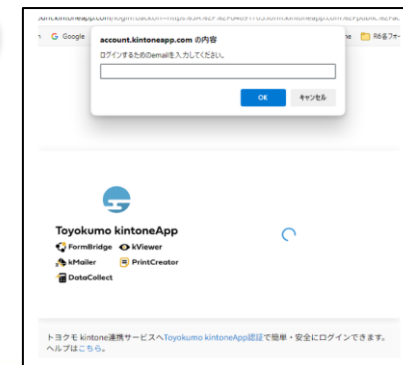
.uck.kintoneapp.com/login?callback=https%3A%2F%2F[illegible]kintoneapp.com%2Fpublic%2Fac

G Google

ne

R6春フォー

account.kintoneapp.com の内容

ログインするためのemailを入力してください。

OK

キャンセル

Toyokumo kintoneApp

FormBridge

kViewer

kMailer

PrintCreator

DataCollect

トヨクモ kintone連携サービスへToyokumo kintoneApp認証で簡単・安全にログインできます。ヘルプはこちら。